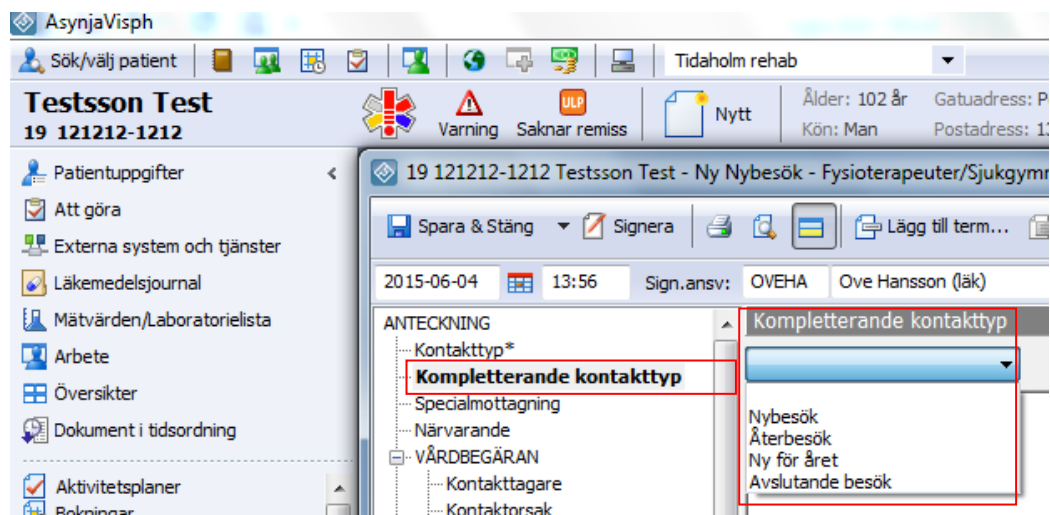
AsynjaVisph

Sök/välj patient

Tidaholm rehab

Testsson Test
19 121212-1212

ULP

Varning Saknar remiss

Nytt

Ålder: 102 år
Kön: Man

Gatuadress: P
Postadress: 1

Patientuppgifter
Att göra
Externa system och tjänster
Läkemedelsjournal
Mätvärden/Laboratorielista
Arbete
Översikter
Dokument i tidsordning

Aktivitetsplaner
Bokningar

19 121212-1212 Testsson Test - Ny Nybesök - Fysioterapeuter/Sjukgymn

Spara & Stäng Signera Lägg till term...

2015-06-04 13:56 Sign.ansv: OVEHA Ove Hansson (läk)

ANTECKNING
Kontakttyp*
Kompletterande kontakttyp
Specialmottagning
Närvarande
VÅRDBEGÄRAN
Kontakttagare
Kontaktorsak

Kompletterande kontakttyp

Nybesök
Återbesök
Ny för året
Avslutande besök